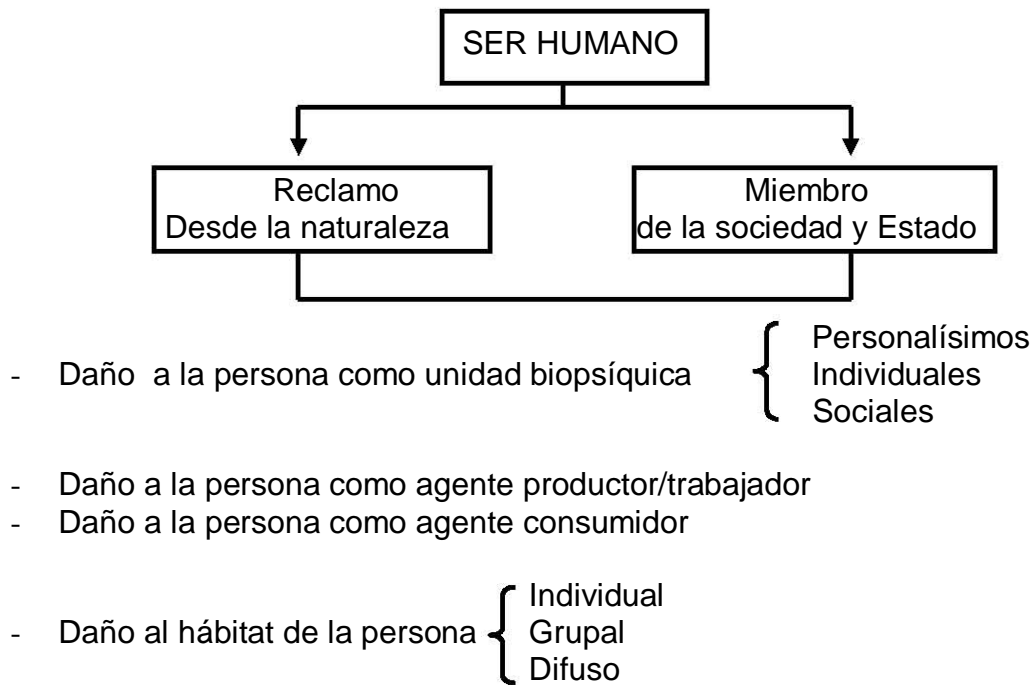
SER HUMANO

Reclamo
Desde la naturaleza

Miembro
de la sociedad y Estado

- Daño a la persona como unidad biopsíquica
Personalísimos
Individuales
Sociales

- Daño a la persona como agente productor/trabajador
- Daño a la persona como agente consumidor

- Daño al hábitat de la persona
Individual
Grupal
Difuso